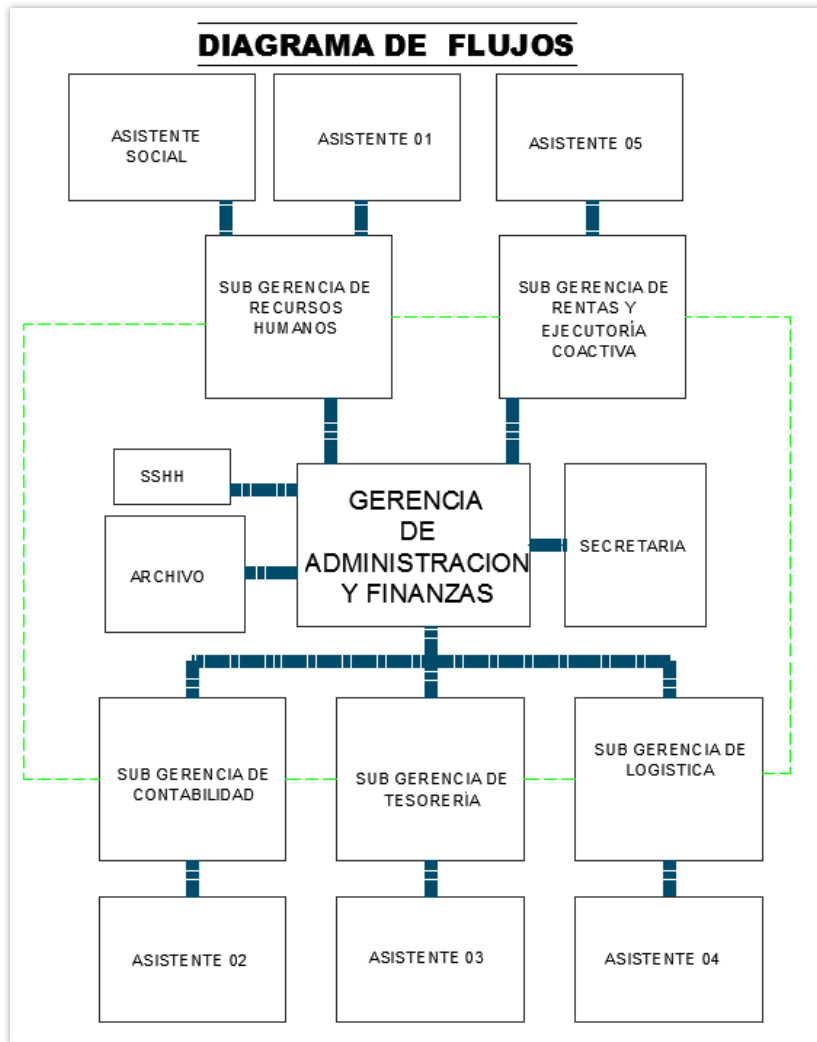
DIAGRAMA DE FLUJOS

ASISTENTE SOCIAL

ASISTENTE 01

ASISTENTE 05

SUB GERENCIA DE RECURSOS HUMANOS

SUB GERENCIA DE RENTAS Y EJECUTORÍA COACTIVA

SSHH

GERENCIA DE ADMINISTRACION Y FINANZAS

SECRETARIA

ARCHIVO

SUB GERENCIA DE CONTABILIDAD

SUB GERENCIA DE TESORERÍA

SUB GERENCIA DE LOGISTICA

ASISTENTE 02

ASISTENTE 03

ASISTENTE 04